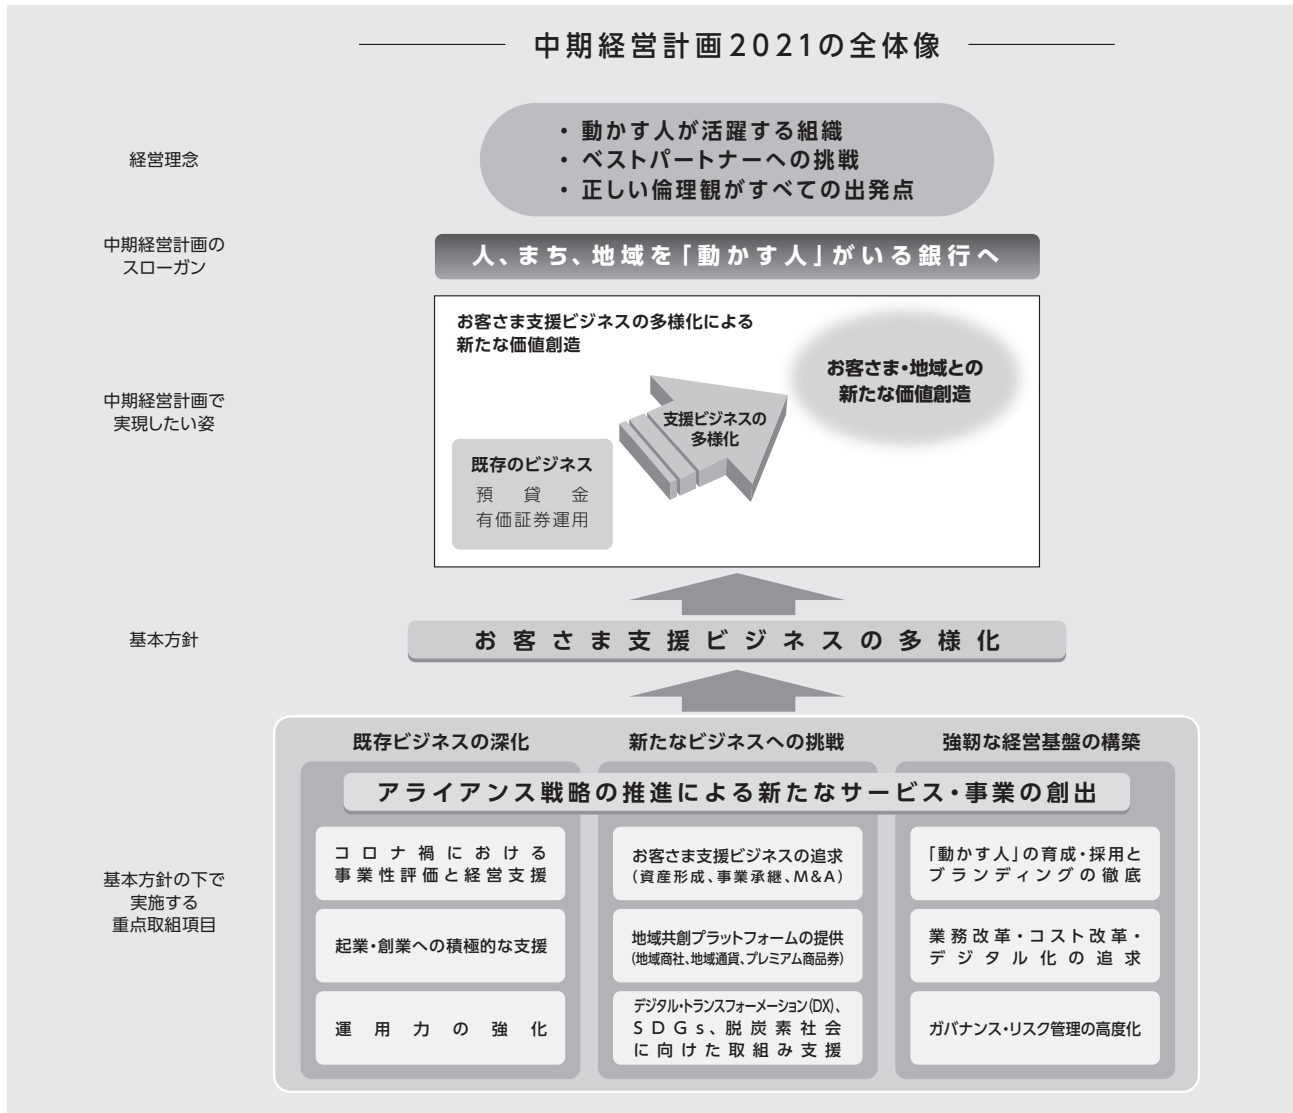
中期経営計画2021の全体像

経営理念

・動かす人が活躍する組織
・ベストパートナーへの挑戦
・正しい倫理観がすべての出発点

中期経営計画のスローガン

人、まち、地域を「動かす人」がいる銀行へ

中期経営計画で実現したい姿

お客さま支援ビジネスの多様化による新たな価値創造

既存のビジネス
預 貸 金
有価証券運用

支援ビジネスの多様化

お客さま・地域との新たな価値創造

基本方針

お 客 さ ま 支 援 ビ ジ ネ ス の 多 様 化

基本方針の下で実施する重点取組項目

既存ビジネスの深化

新たなビジネスへの挑戦

強靭な経営基盤の構築

アライアンス戦略の推進による新たなサービス・事業の創出

コロナ禍における事業性評価と経営支援

起業・創業への積極的な支援

運 用 力 の 強 化

お客さま支援ビジネスの追求
(資産形成、事業承継、M&A)

地域共創プラットフォームの提供
(地域商社、地域通貨、プレミアム商品券)

デジタル・トランスフォーメーション(DX)、SDGs、脱炭素社会に向けた取組み支援

「動かす人」の育成・採用とブランディングの徹底

業務改革・コスト改革・デジタル化の追求

ガバナンス・リスク管理の高度化